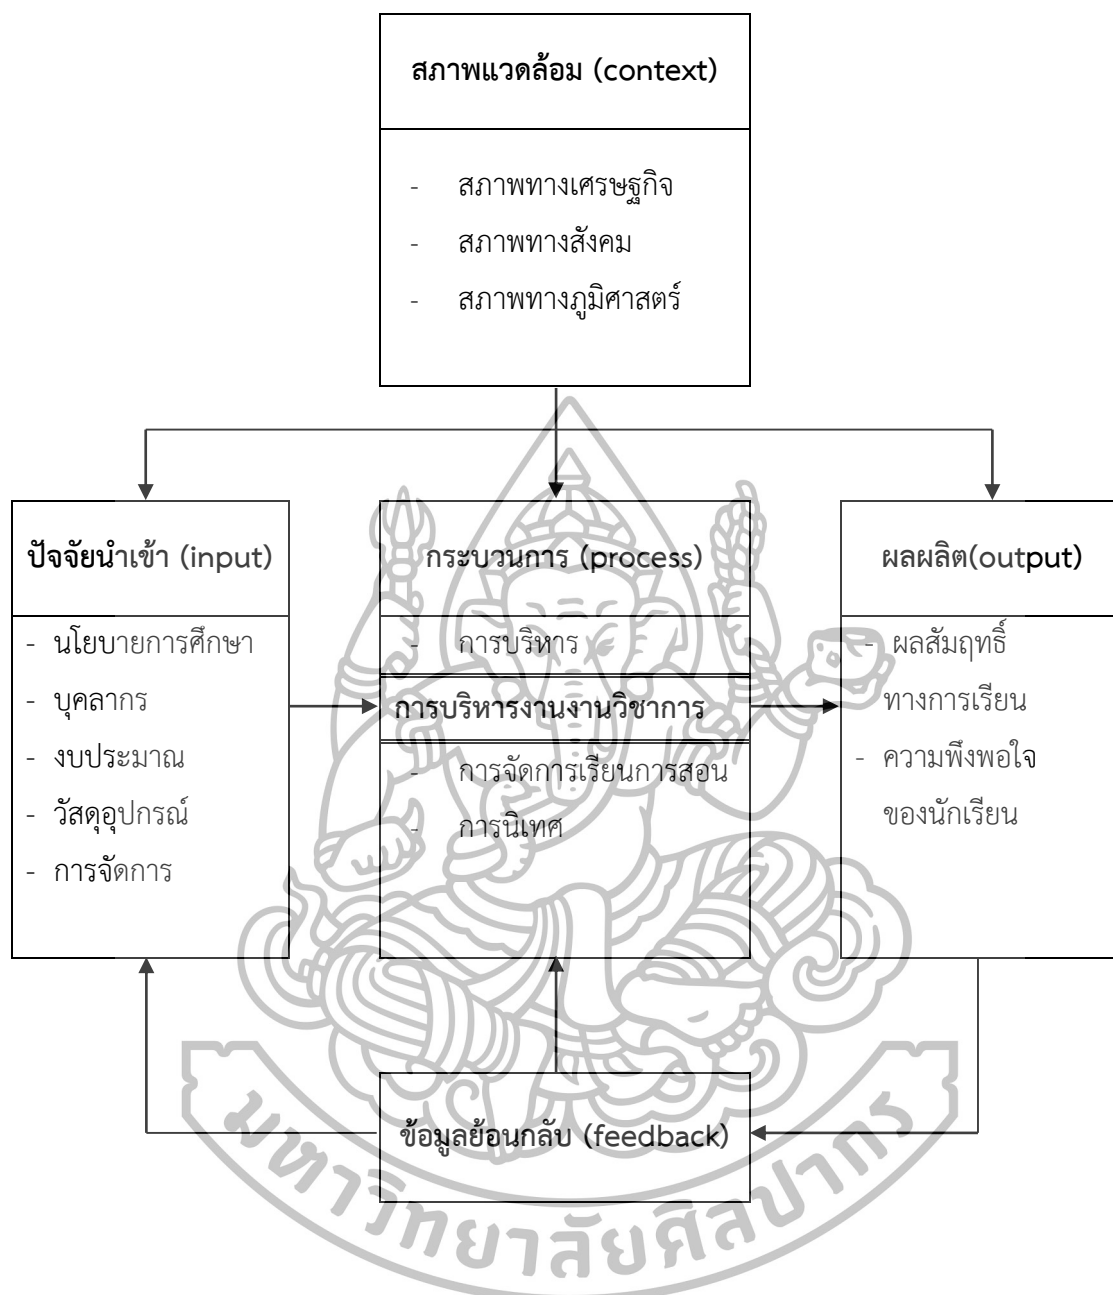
สภาพแวดล้อม (context)

- สภาพทางเศรษฐกิจ
- สภาพทางสังคม
- สภาพทางภูมิศาสตร์

ปัจจัยนำเข้า (input)

- นโยบายการศึกษา
- บุคลากร
- งบประมาณ
- วัสดุอุปกรณ์
- การจัดการ

กระบวนการ (process)

- การบริหาร

การบริหารงานงานวิชาการ

- การจัดการเรียนการสอน
- การนิเทศ

ผลผลิต(output)

- ผลสัมฤทธิ์ทางการเรียน
- ความพึงพอใจของนักเรียน

ข้อมูลย้อนกลับ (feedback)

มหาวิทยาลัยศิลปากร